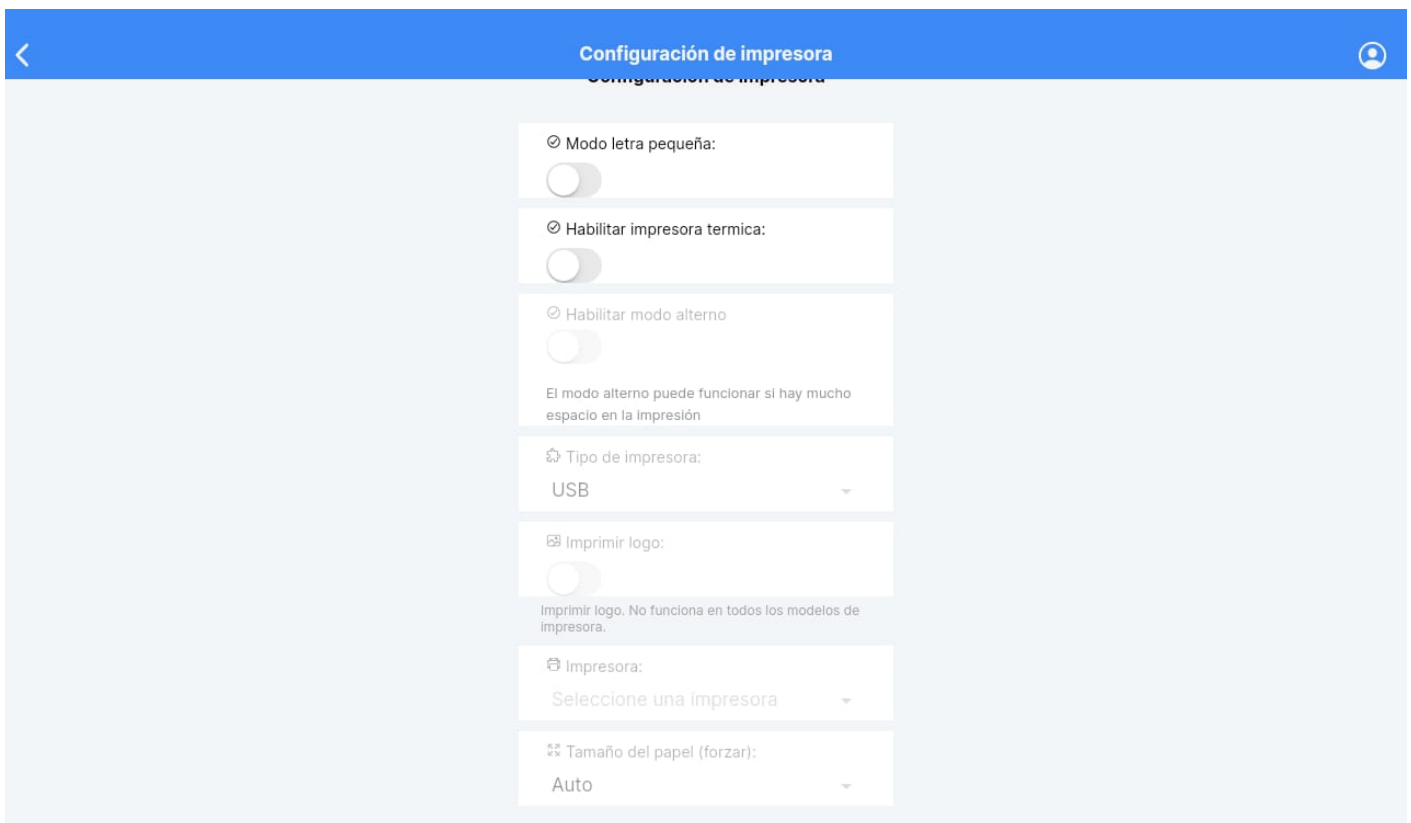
Configuración de impresora

Configuración de impresora

Modo letra pequeña:

Habilitar impresora termica:

Habilitar modo alterno

El modo alterno puede funcionar si hay mucho espacio en la impresión

Tipo de impresora:

USB

Imprimir logo:

Imprimir logo. No funciona en todos los modelos de impresora.

Impresora:

Seleccione una impresora

Tamaño del papel (forzar):

Auto